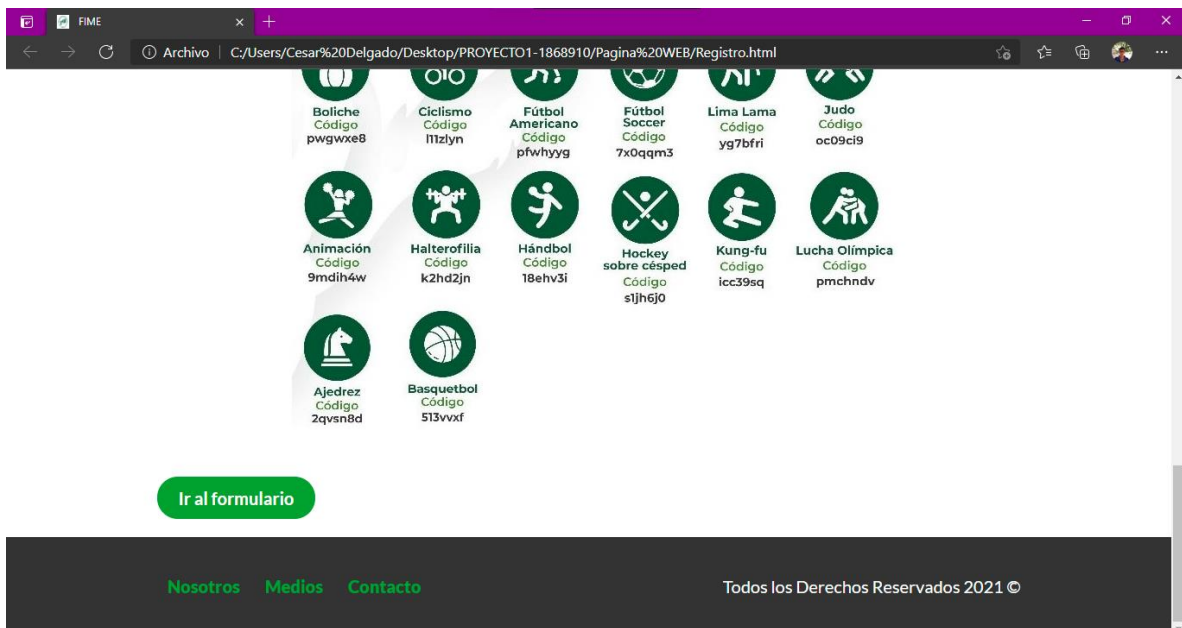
FIME
Archivo | C:/Users/Cesar%20Delgado/Desktop/PROYECTO1-1868910/Pagina%20WEB/Registro.html

Boliche
Código
pwgwxe8

Ciclismo
Código
l11zlyn

Fútbol Americano
Código
pfwhyyg

Fútbol Soccer
Código
7x0qqm3

Lima Lama
Código
yg7bfri

Judo
Código
oc09ci9

Animación
Código
9mdih4w

Halterofilia
Código
k2hd2jn

Hándbol
Código
18ehv3i

Hockey sobre césped
Código
s1jh6j0

Kung-fu
Código
icc39sq

Lucha Olímpica
Código
pmchndv

Ajedrez
Código
2qvsn8d

Basquetbol
Código
513vvxf

Ir al formulario

Nosotros Medios Contacto

Todos los Derechos Reservados 2021 ©